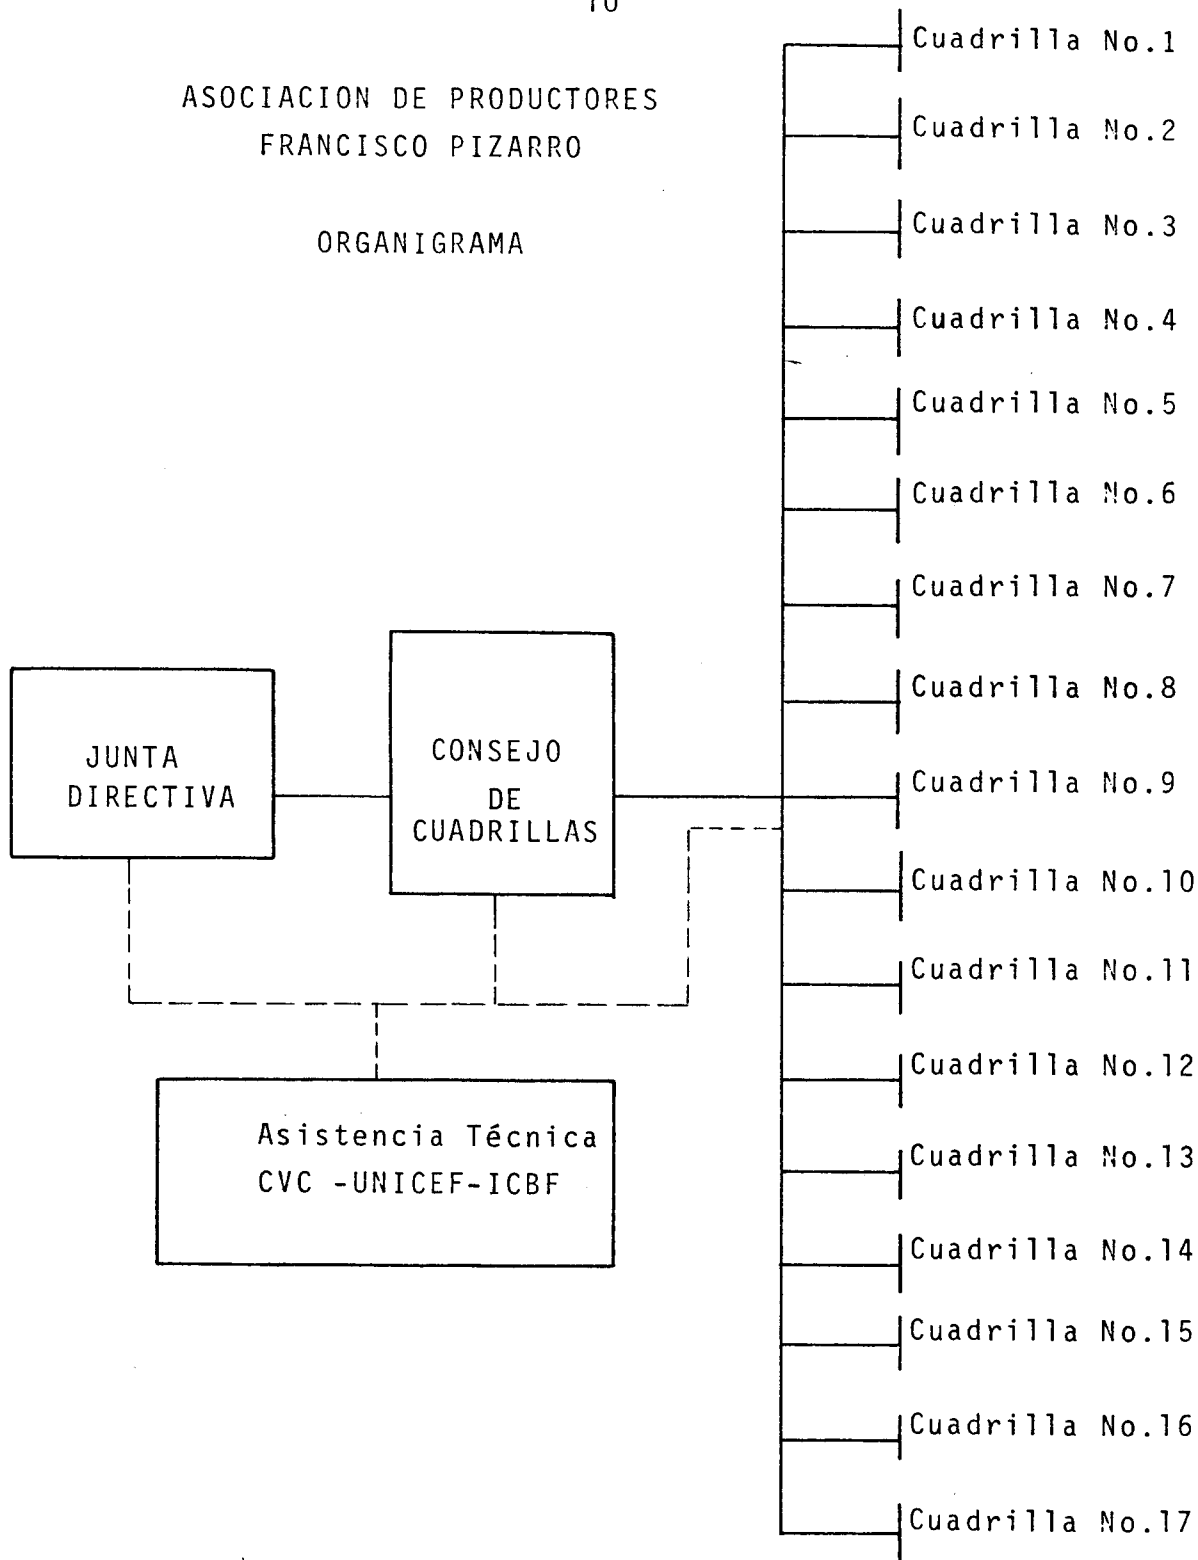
10

ASOCIACION DE PRODUCTORES
FRANCISCO PIZARRO

ORGANIGRAMA

JUNTA DIRECTIVA

CONSEJO DE CUADRILLAS

Asistencia Técnica
CVC -UNICEF-ICBF

Cuadrilla No.1
Cuadrilla No.2
Cuadrilla No.3
Cuadrilla No.4
Cuadrilla No.5
Cuadrilla No.6
Cuadrilla No.7
Cuadrilla No.8
Cuadrilla No.9
Cuadrilla No.10
Cuadrilla No.11
Cuadrilla No.12
Cuadrilla No.13
Cuadrilla No.14
Cuadrilla No.15
Cuadrilla No.16
Cuadrilla No.17